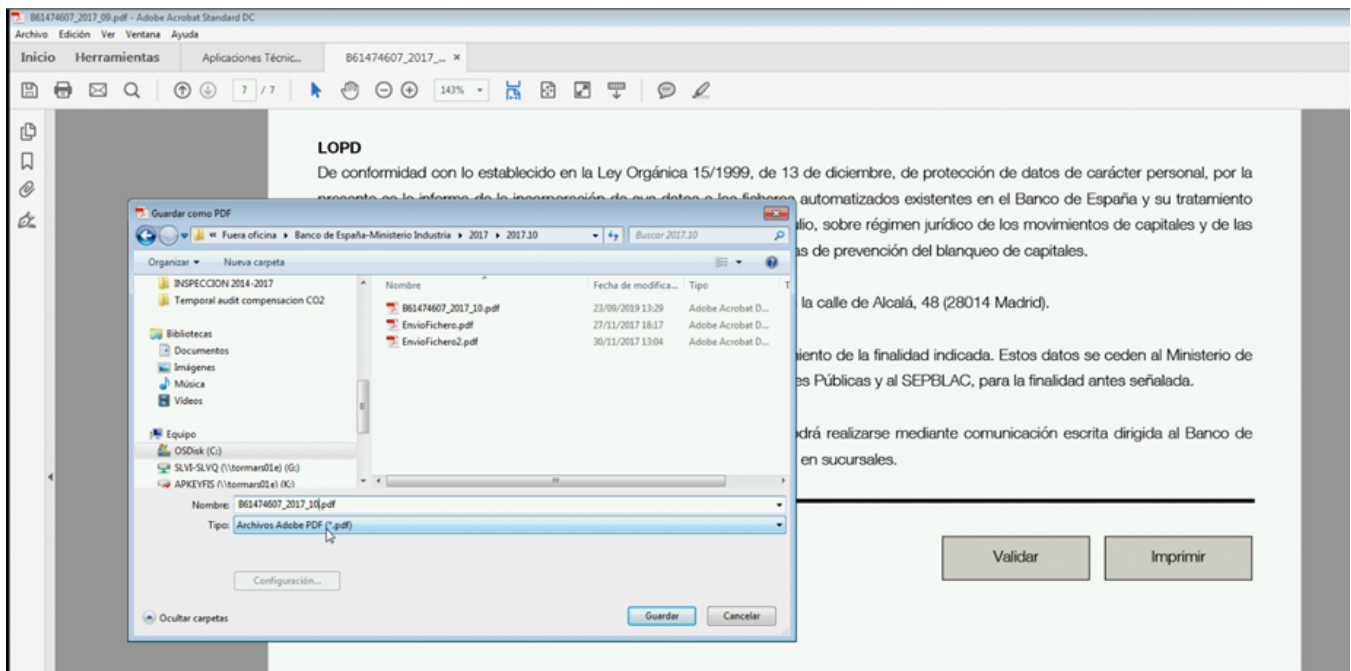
B61474607_2017_09.pdf - Adobe Acrobat Standard DC
Archivo Edición Ver Ventana Ayuda
Inicio Herramientas Aplicaciones Técnic... B61474607_2017_... ×

7 / 7 143%

LOPD
De conformidad con lo establecido en la Ley Orgánica 15/1999, de 13 de diciembre, de protección de datos de carácter personal, por la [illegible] automatizados existentes en el Banco de España y su tratamiento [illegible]lio, sobre régimen jurídico de los movimientos de capitales y de las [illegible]s de prevención del blanqueo de capitales.

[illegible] la calle de Alcalá, 48 (28014 Madrid).

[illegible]iento de la finalidad indicada. Estos datos se ceden al Ministerio de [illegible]es Públicas y al SEPBLAC, para la finalidad antes señalada.

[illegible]drá realizarse mediante comunicación escrita dirigida al Banco de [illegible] en sucursales.

Validar Imprimir

Guardar como PDF
« Fuera oficina ▸ Banco de España-Ministerio Industria ▸ 2017 ▸ 2017.10
Buscar 2017.10
Organizar ▾ Nueva carpeta
INSPECCION 2014-2017
Temporal audit compensacion CO2
Bibliotecas
Documentos
Imágenes
Música
Vídeos
Equipo
OSDisk (C:)
SLVI-SLVQ (\\tormars01e) (G:)
APKEYFIS (\\tormars01e) (K:)

| Nombre | Fecha de modifica... | Tipo |
|---|---|---|
| B61474607_2017_10.pdf | 23/09/2019 13:29 | Adobe Acrobat D... |
| EnvioFichero.pdf | 27/11/2017 18:17 | Adobe Acrobat D... |
| EnvioFichero2.pdf | 30/11/2017 13:04 | Adobe Acrobat D... |

Nombre: B61474607_2017_10.pdf
Tipo: Archivos Adobe PDF (*.pdf)
Configuración...
Ocultar carpetas
Guardar Cancelar